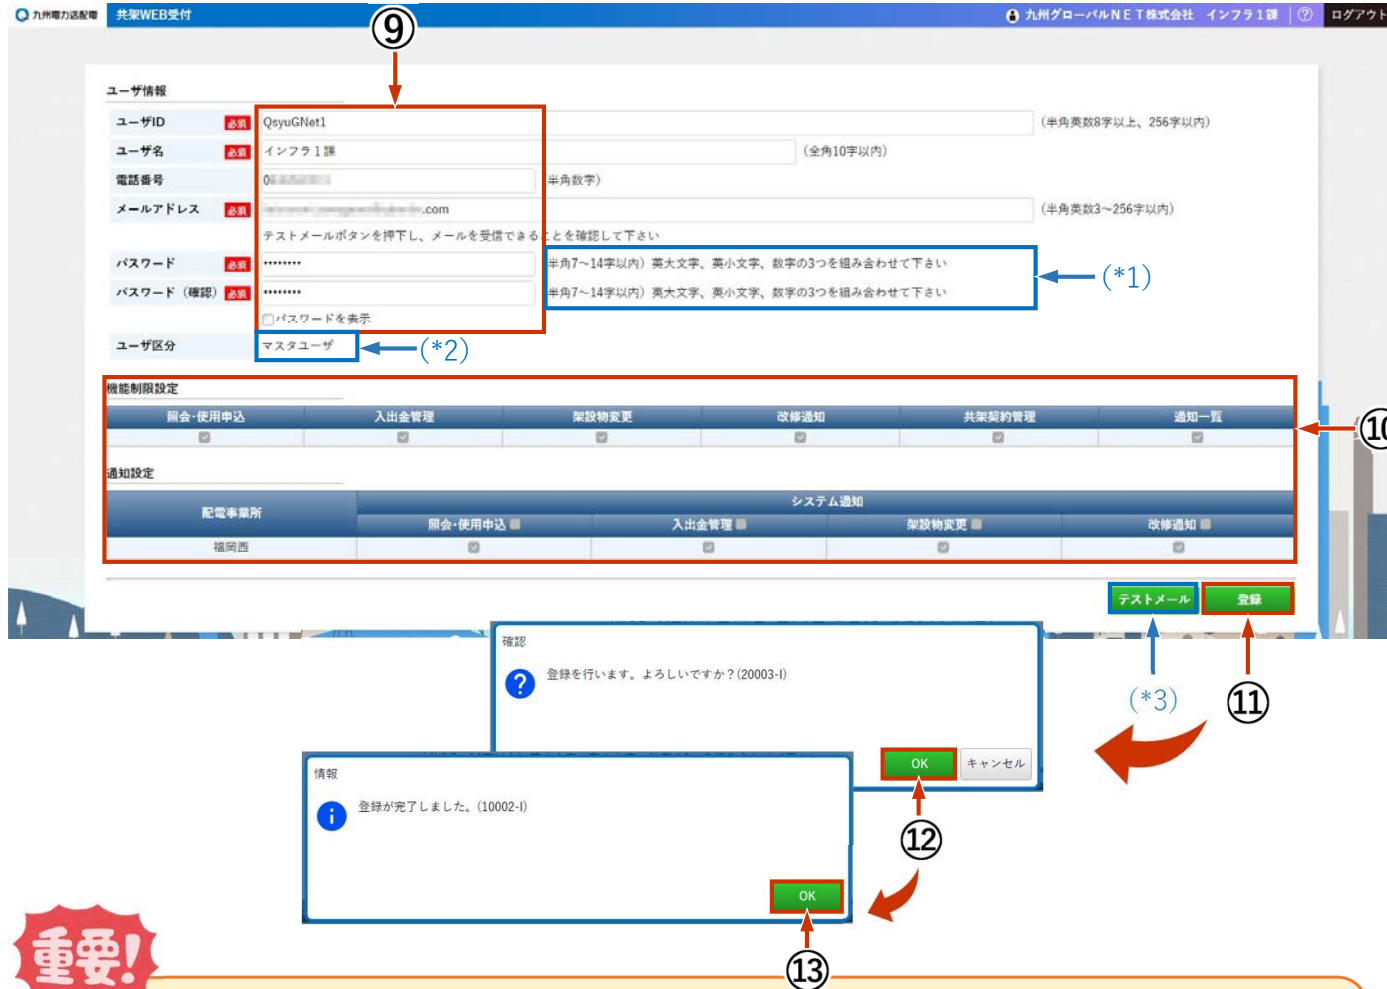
九州電力送配電 共架WEB受付 九州グローバルＮＥＴ株式会社 インフラ１課 ? ログアウト

⑨

ユーザ情報

| | | | |
|---|---|---|---|
| ユーザID | 必須 | QsyuGNet1 | (半角英数8字以上、256字以内) |
| ユーザ名 | 必須 | インフラ１課 | (全角10字以内) |
| 電話番号 | | 0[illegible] | 半角数字) |
| メールアドレス | 必須 | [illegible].com | (半角英数3~256字以内) |

テストメールボタンを押下し、メールを受信できることを確認して下さい

| | | | |
|---|---|---|---|
| パスワード | 必須 | ••••••••• | 半角7~14字以内) 英大文字、英小文字、数字の3つを組み合わせて下さい |
| パスワード（確認） | 必須 | ••••••••• | 半角7~14字以内) 英大文字、英小文字、数字の3つを組み合わせて下さい |

(*1)

パスワードを表示

ユーザ区分 マスタユーザ (*2)

機能制限設定

| 照会･使用申込 | 入出金管理 | 架設物変更 | 改修通知 | 共架契約管理 | 通知一覧 |
|---|---|---|---|---|---|
| ☑ | ☑ | ☑ | ☑ | ☑ | ☑ |

⑩

通知設定

| 配電事業所 | システム通知 照会･使用申込 | 入出金管理 | 架設物変更 | 改修通知 |
|---|---|---|---|---|
| 福岡西 | ☑ | ☑ | ☑ | ☑ |

テストメール 登録

確認
登録を行います。よろしいですか？(20003-I)
OK キャンセル

(*3) ⑪

情報
登録が完了しました。(10002-I)
OK

⑫

⑬

重要!